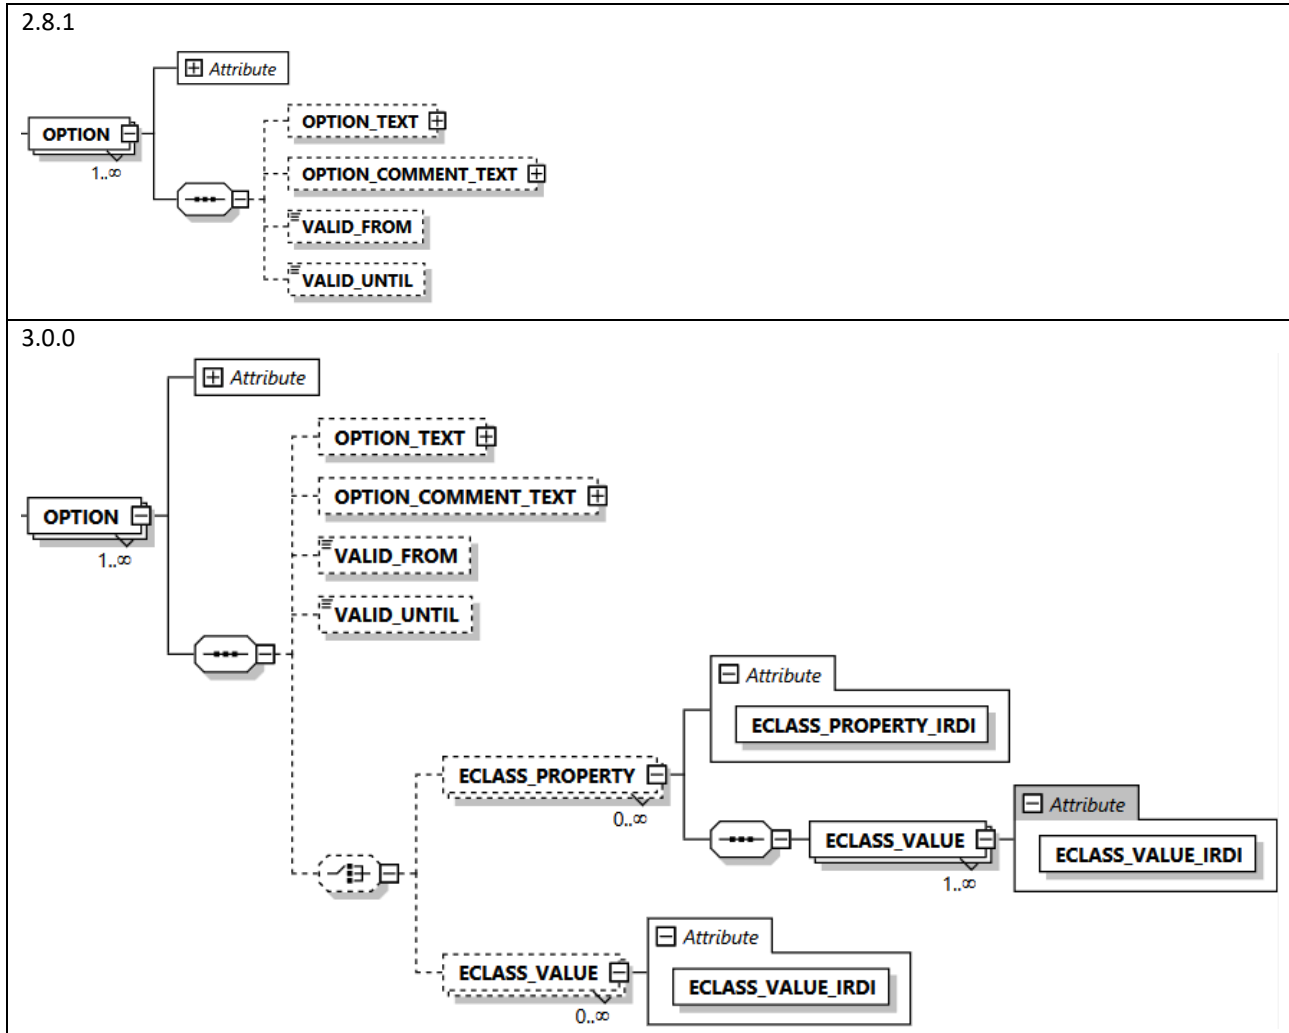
2.8.1

Attribute

OPTION
1..∞

OPTION_TEXT
OPTION_COMMENT_TEXT
VALID_FROM
VALID_UNTIL

3.0.0

Attribute

OPTION
1..∞

OPTION_TEXT
OPTION_COMMENT_TEXT
VALID_FROM
VALID_UNTIL

Attribute
ECLASS_PROPERTY_IRDI

ECLASS_PROPERTY
0..∞

ECLASS_VALUE
1..∞

Attribute
ECLASS_VALUE_IRDI

ECLASS_VALUE
0..∞

Attribute
ECLASS_VALUE_IRDI